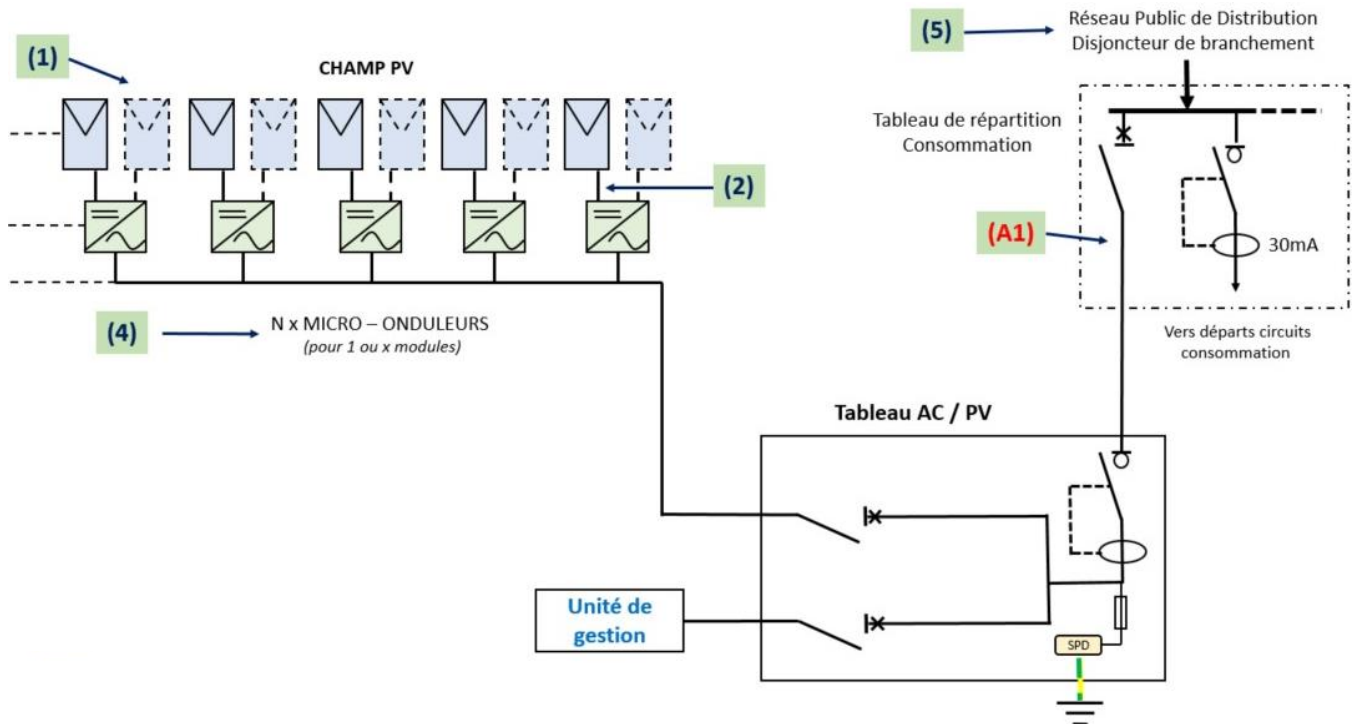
(1)

CHAMP PV

(5) Réseau Public de Distribution
Disjoncteur de branchement

Tableau de répartition
Consommation

(2)

(A1)

30mA

(4) N x MICRO – ONDULEURS
(pour 1 ou x modules)

Vers départs circuits
consommation

Tableau AC / PV

Unité de
gestion

SPD